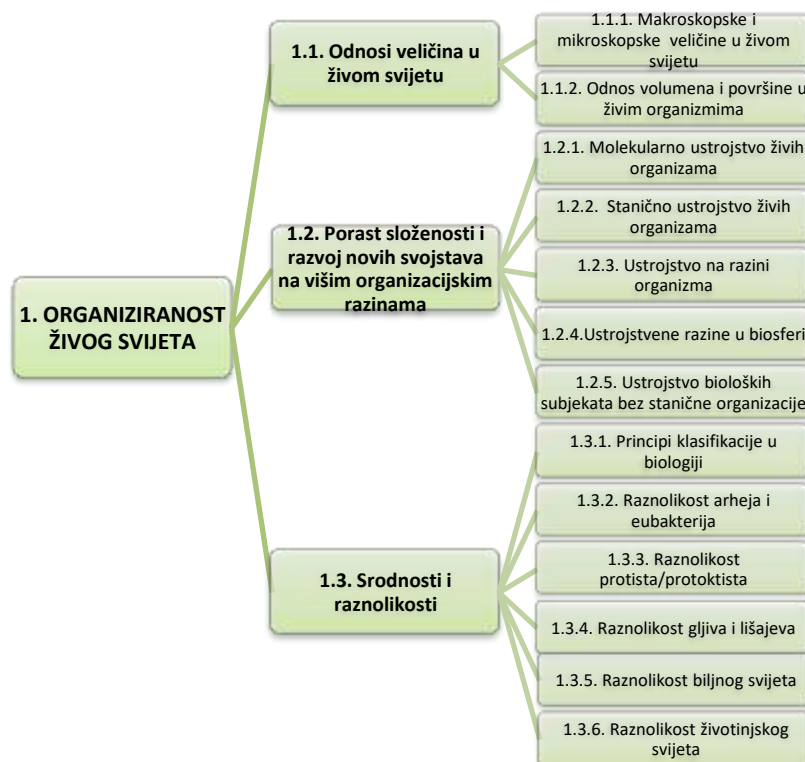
1. ORGANIZIRANOST ŽIVOG SVIJETA

1.1. Odnosi veličina u živom svijetu

1.1.1. Makroskopske i mikroskopske veličine u živom svijetu

1.1.2. Odnos volumena i površine u živim organizmima

1.2. Porast složenosti i razvoj novih svojstava na višim organizacijskim razinama

1.2.1. Molekularno ustrojstvo živih organizama

1.2.2. Stanično ustrojstvo živih organizama

1.2.3. Ustrojstvo na razini organizma

1.2.4.Ustrojstvene razine u biosferi

1.2.5. Ustrojstvo bioloških subjekata bez stanične organizacije

1.3. Srodnosti i raznolikosti

1.3.1. Principi klasifikacije u biologiji

1.3.2. Raznolikost arheja i eubakterija

1.3.3. Raznolikost protista/protoktista

1.3.4. Raznolikost gljiva i lišajeva

1.3.5. Raznolikost biljnog svijeta

1.3.6. Raznolikost životinjskog svijeta